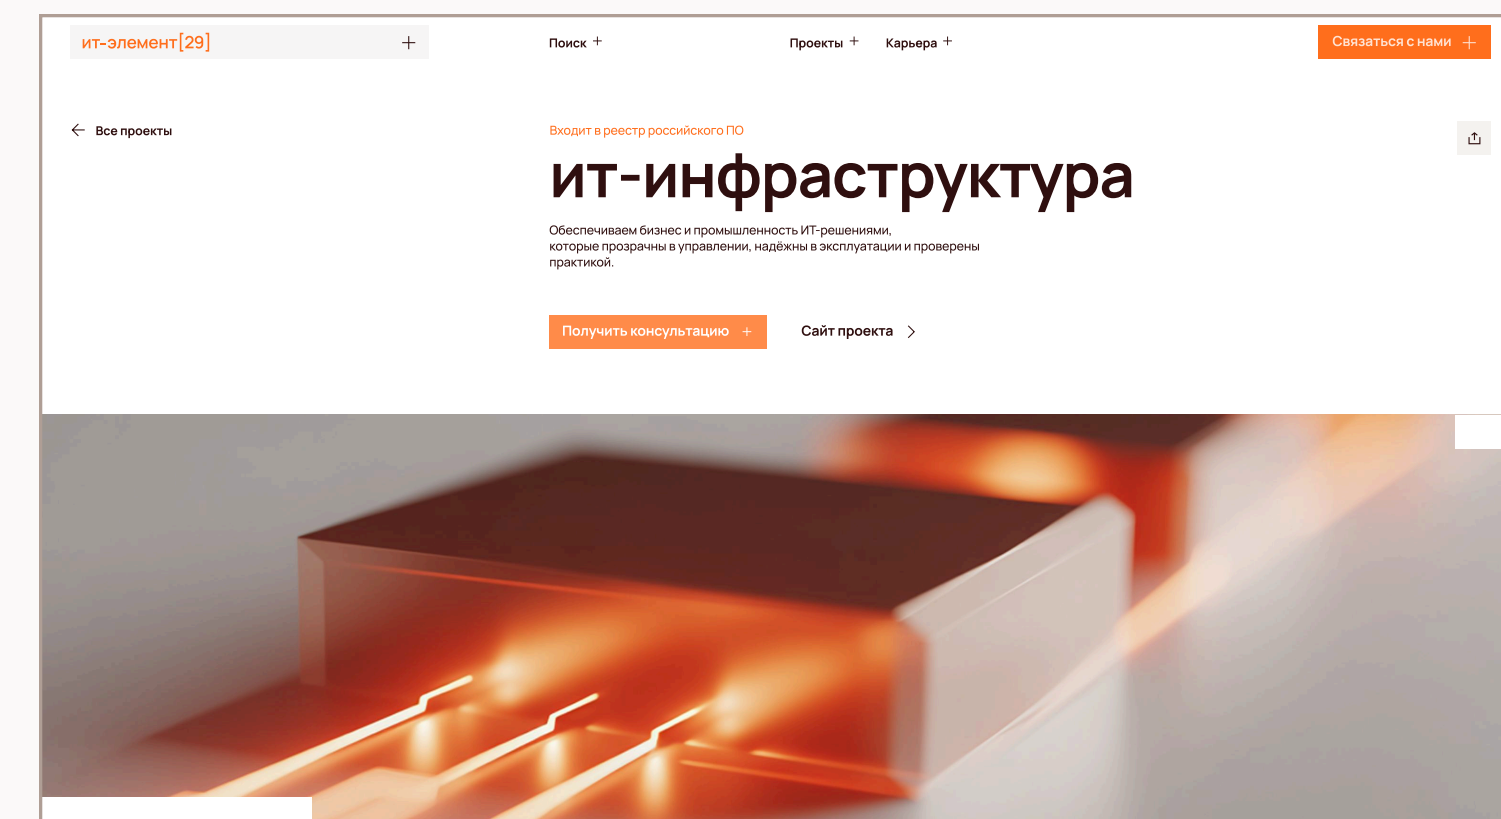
ит-элемент[29] +

Поиск +

Проекты +

Карьера +

Связаться с нами +

Все проекты

Входит в реестр российского ПО

ит-инфраструктура

Обеспечиваем бизнес и промышленность ИТ-решениями, которые прозрачны в управлении, надёжны в эксплуатации и проверены практикой.

Получить консультацию +

Сайт проекта